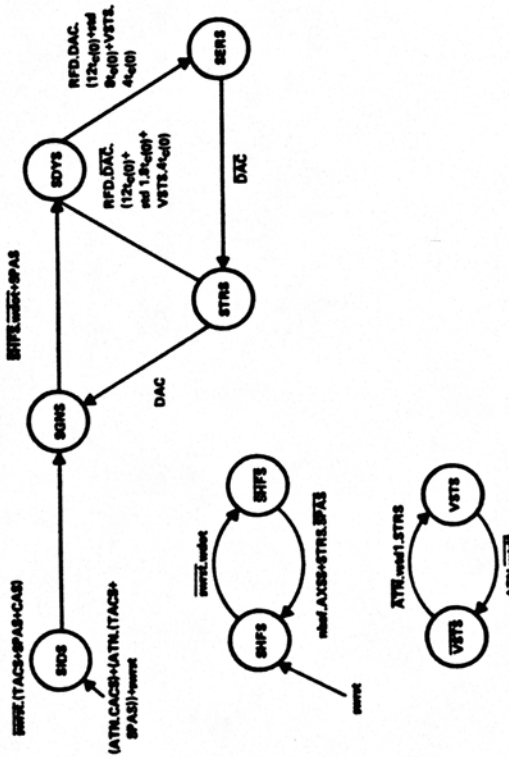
SIDS

SGNS

SDYS

SERS

STRS

SHFS

SRFS

VSTS

VSTS

$\overline{swrst}$.(TACS+SPAS+CACS)

(ATN.CACS)+(ATN.(TACS+SPAS))+swrst

$\overline{SHFS}$.$\overline{swdct}$+SPAS

RFD.DAC.(12c(0)+rsd 9c(0))+VSTS.4c(0)

RFD.DAC.(12c(0)+rsd 1.9c(0)+VSTS.4c(0))

DAC

DAC

$\overline{swrst}$.swdct

rsd.AXSS+STRS.$\overline{SPAS}$

swrst

ATN.rsd1.STRS

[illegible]